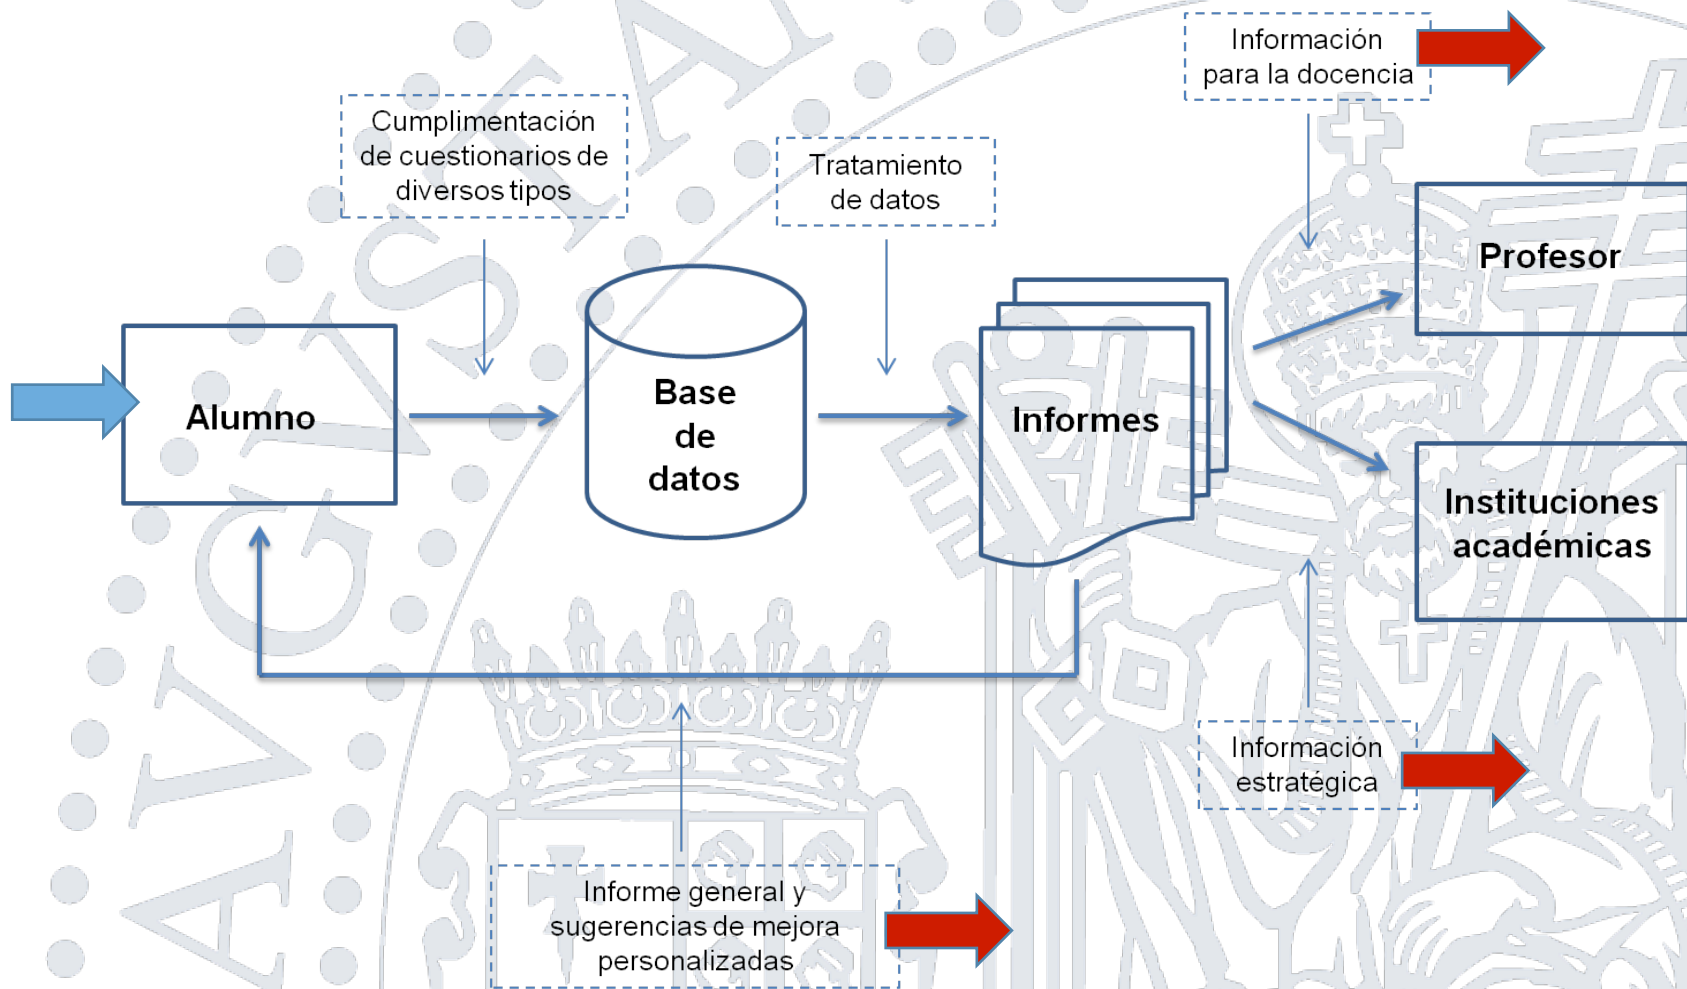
Información para la docencia

Cumplimentación de cuestionarios de diversos tipos

Tratamiento de datos

Profesor

Alumno

Base de datos

Informes

Instituciones académicas

Información estratégica

Informe general y sugerencias de mejora personalizadas